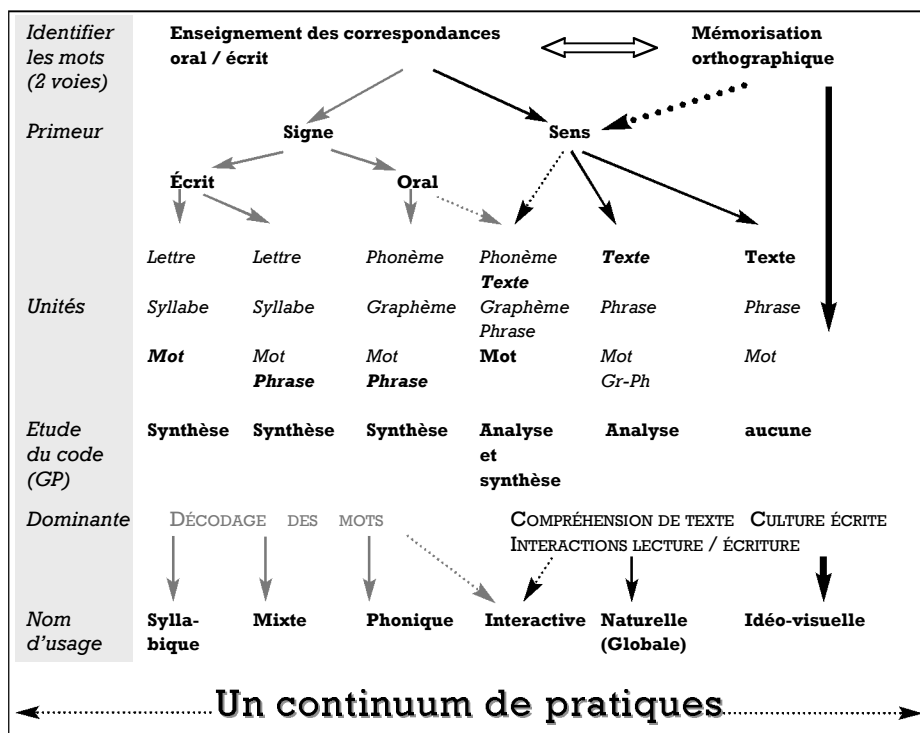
Identifier les mots (2 voies)

Enseignement des correspondances oral / écrit

Mémorisation orthographique

Primeur

Signe

Sens

Écrit

Oral

| | | | | | | |
|---|---|---|---|---|---|---|
| Unités | Lettre<br>Syllabe<br>**Mot** | Lettre<br>Syllabe<br>Mot<br>**Phrase** | Phonème<br>Graphème<br>Mot<br>**Phrase** | Phonème<br>**Texte**<br>Graphème<br>Phrase<br>**Mot** | **Texte**<br>Phrase<br>Mot<br>Gr-Ph | **Texte**<br>Phrase<br>Mot |
| Etude du code (GP) | Synthèse | Synthèse | Synthèse | Analyse et synthèse | Analyse | aucune |

Dominante

DÉCODAGE DES MOTS

COMPRÉHENSION DE TEXTE CULTURE ÉCRITE

INTERACTIONS LECTURE / ÉCRITURE

| | | | | | | |
|---|---|---|---|---|---|---|
| Nom d'usage | Syllabique | Mixte | Phonique | Interactive | Naturelle (Globale) | Idéo-visuelle |

Un continuum de pratiques